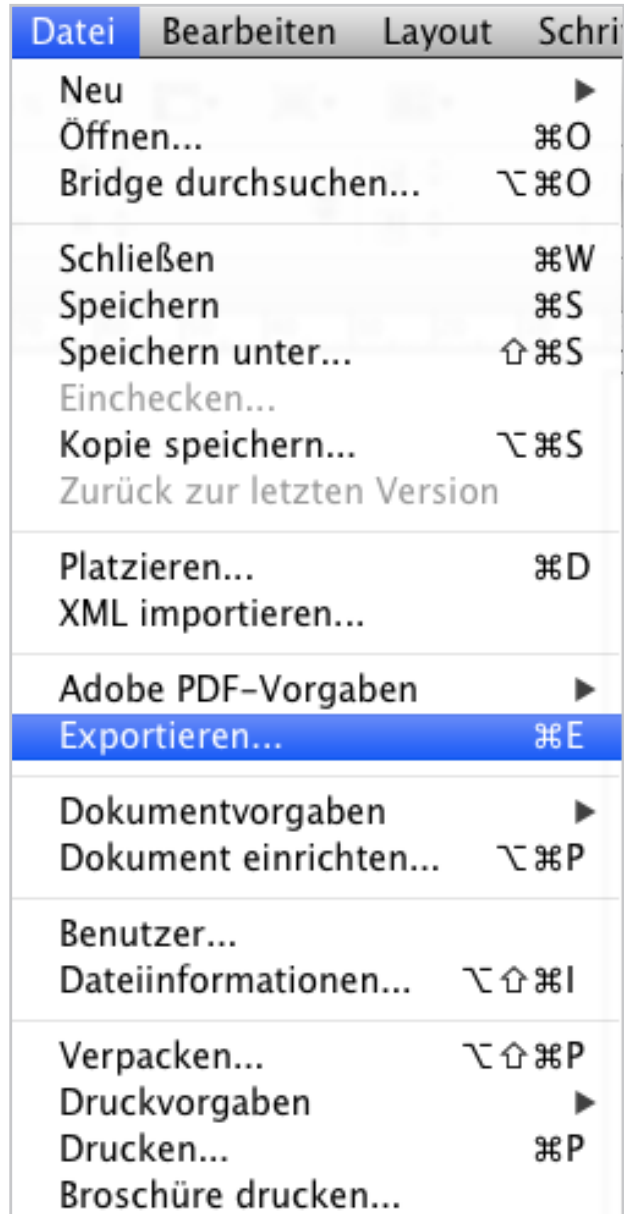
Datei Bearbeiten Layout Schri

Neu ▶
Öffnen... ⌘O
Bridge durchsuchen... ⌥⌘O

Schließen ⌘W
Speichern ⌘S
Speichern unter... ⇧⌘S
Einchecken...
Kopie speichern... ⌥⌘S
Zurück zur letzten Version

Platzieren... ⌘D
XML importieren...

Adobe PDF-Vorgaben ▶
Exportieren... ⌘E

Dokumentvorgaben ▶
Dokument einrichten... ⌥⌘P

Benutzer...
Dateiinformationen... ⌥⇧⌘I

Verpacken... ⌥⇧⌘P
Druckvorgaben ▶
Drucken... ⌘P
Broschüre drucken...